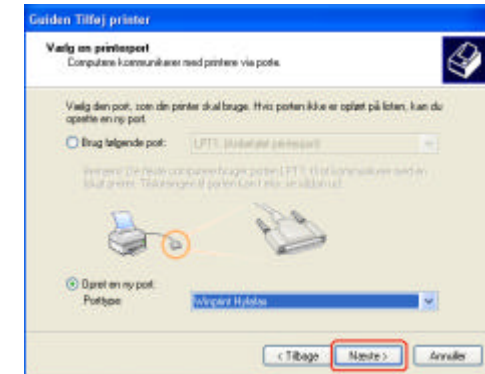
Guiden Tilføj printer

Vælg en printerport
Computere kommunikerer med printere via porte.

Vælg den port, som din printer skal bruge. Hvis porten ikke er opført på listen, kan du oprette en ny port.

Brug følgende port: LPT1: (Anbefalet printerport)

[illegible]

Opret en ny port:
Porttype: Winprint Hylafax

< Tilbage Næste > Annuller